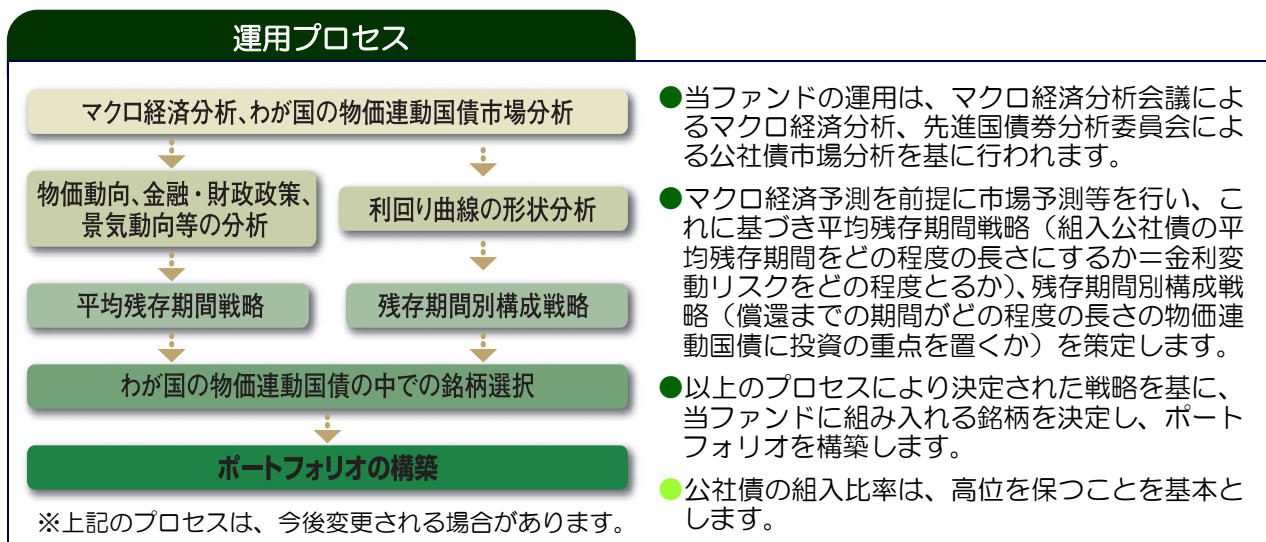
運用プロセス

マクロ経済分析、わが国の物価連動国債市場分析

物価動向、金融・財政政策、景気動向等の分析

利回り曲線の形状分析

平均残存期間戦略

残存期間別構成戦略

わが国の物価連動国債の中での銘柄選択

ポートフォリオの構築

※上記のプロセスは、今後変更される場合があります。

●当ファンドの運用は、マクロ経済分析会議によるマクロ経済分析、先進国債券分析委員会による公社債市場分析を基に行われます。

●マクロ経済予測を前提に市場予測等を行い、これに基づき平均残存期間戦略（組入公社債の平均残存期間をどの程度の長さにするか＝金利変動リスクをどの程度とるか)、残存期間別構成戦略（償還までの期間がどの程度の長さの物価連動国債に投資の重点を置くか）を策定します。

●以上のプロセスにより決定された戦略を基に、当ファンドに組み入れる銘柄を決定し、ポートフォリオを構築します。

●公社債の組入比率は、高位を保つことを基本とします。